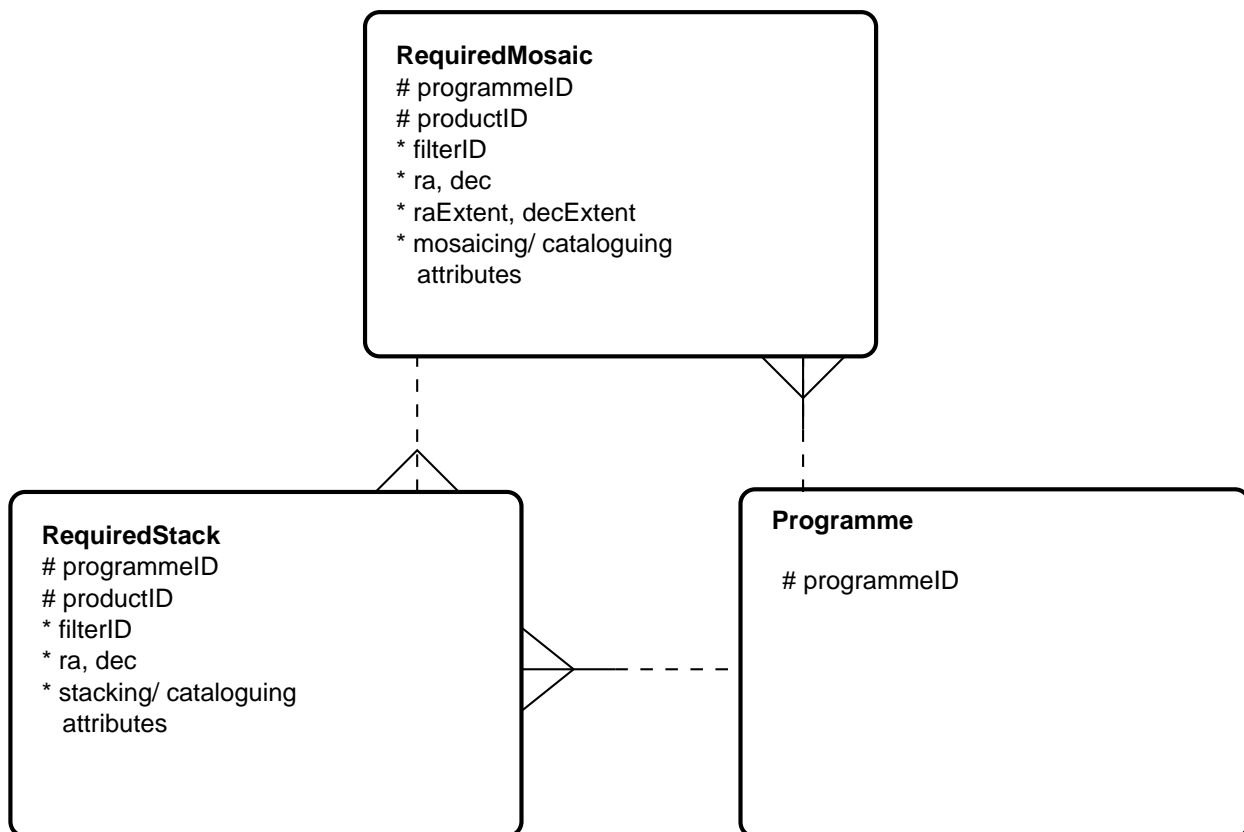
**RequiredMosaic**
# programmeID
# productID
* filterID
* ra, dec
* raExtent, decExtent
* mosaicing/ cataloguing attributes

**RequiredStack**
# programmeID
# productID
* filterID
* ra, dec
* stacking/ cataloguing attributes

**Programme**
# programmeID